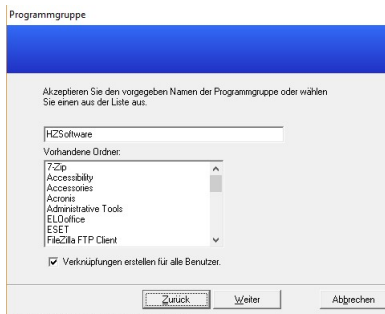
Programmgruppe

Akzeptieren Sie den vorgegebenen Namen der Programmgruppe oder wählen Sie einen aus der Liste aus.

HZSoftware

Vorhandene Ordner:

7-Zip
Accessibility
Accessories
Acronis
Administrative Tools
ELOoffice
ESET
FileZilla FTP Client

☑ Verknüpfungen erstellen für alle Benutzer.

Zurück
Weiter
Abbrechen